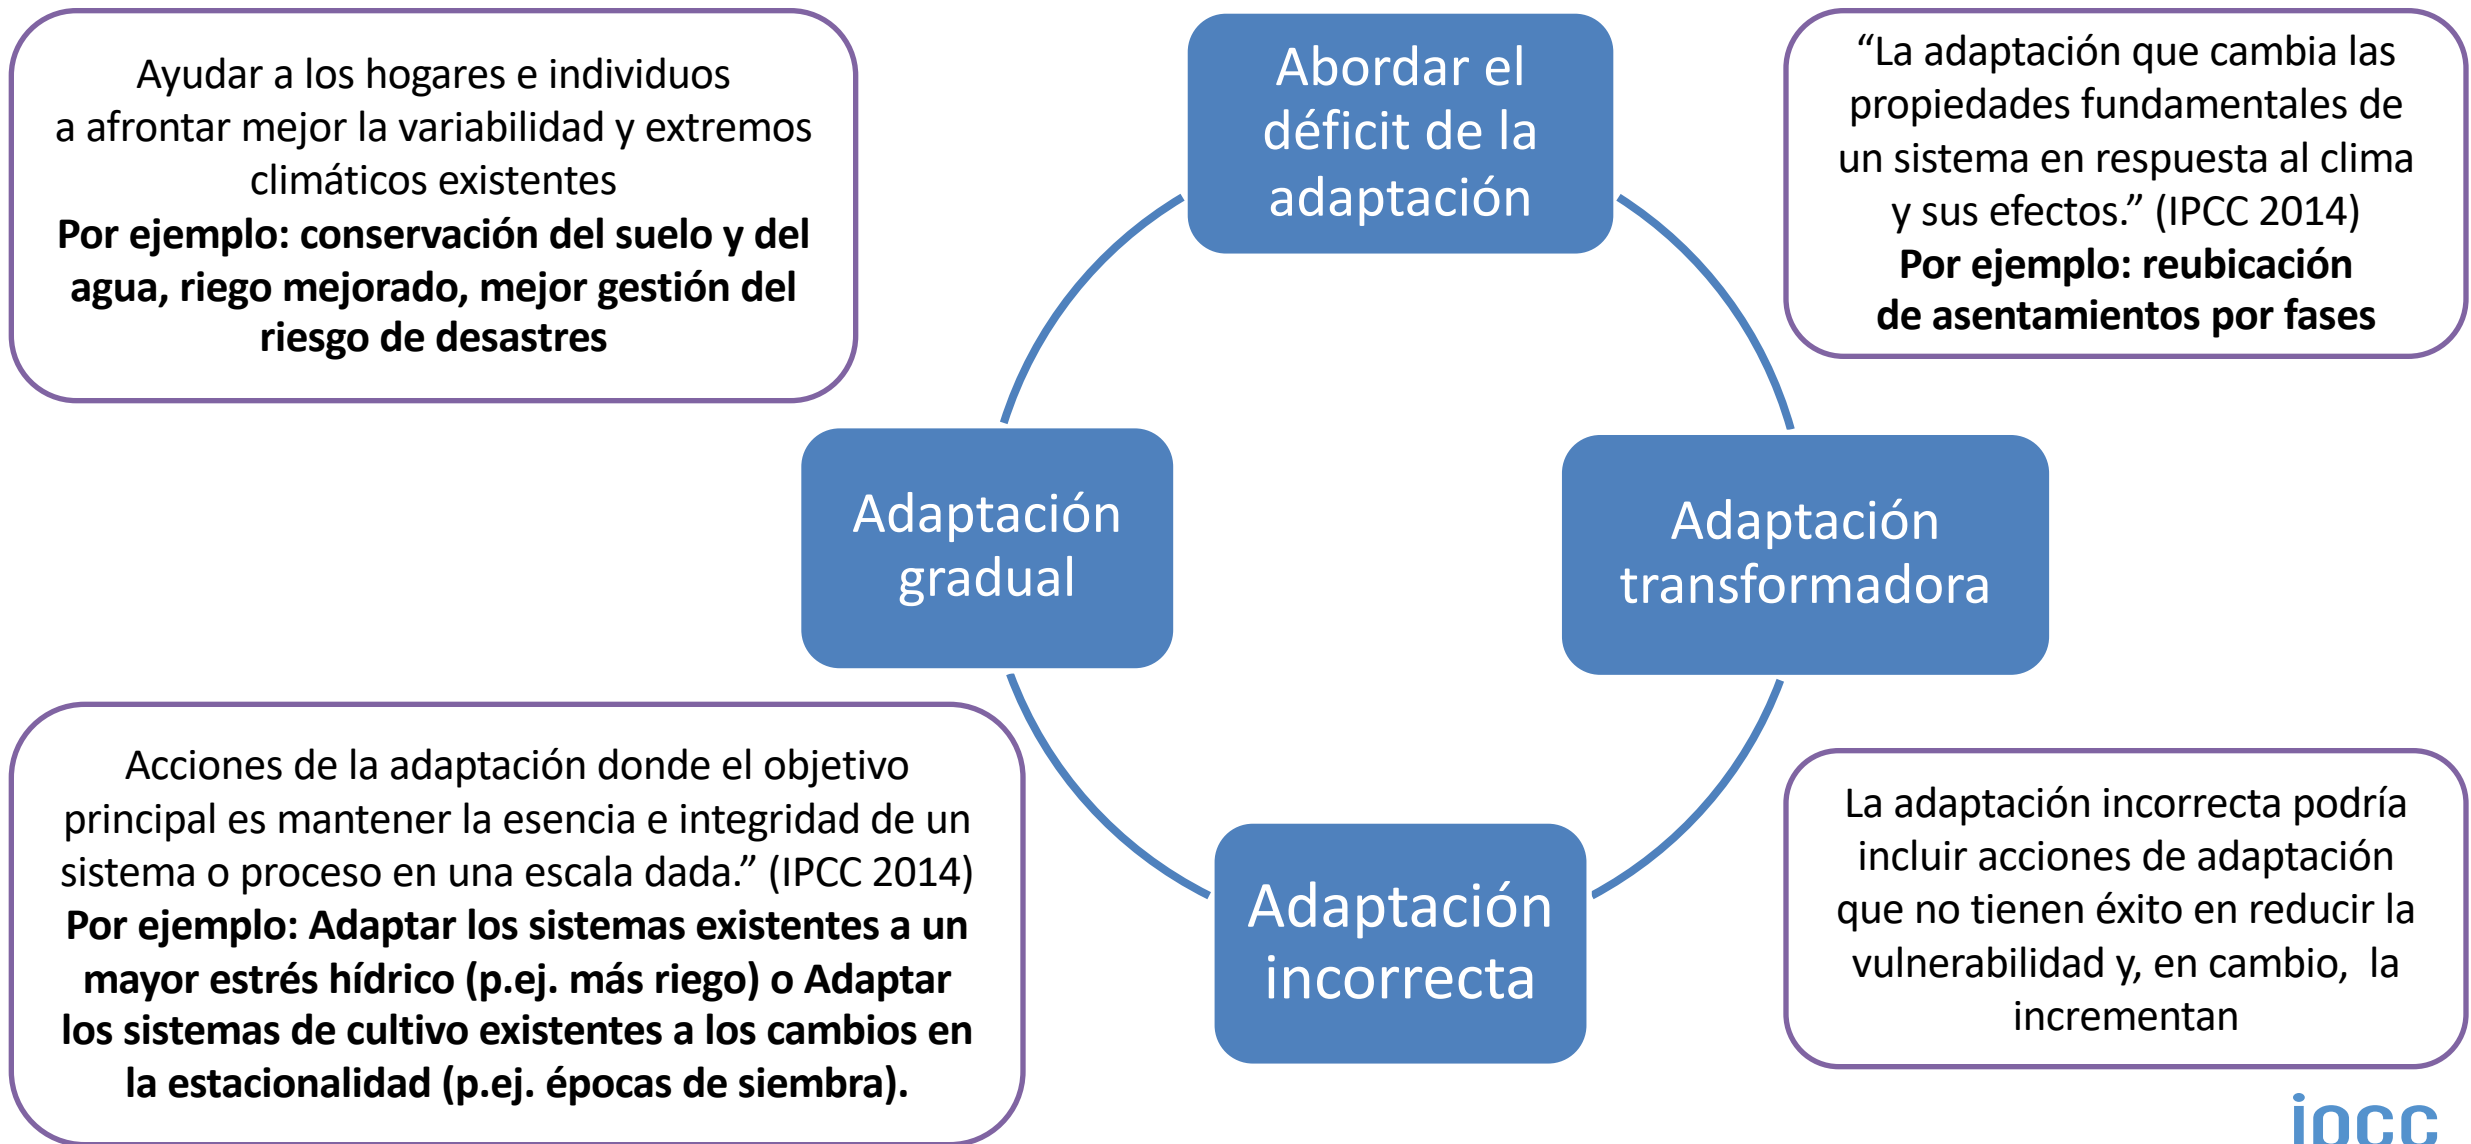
Ayudar a los hogares e individuos a afrontar mejor la variabilidad y extremos climáticos existentes
**Por ejemplo: conservación del suelo y del agua, riego mejorado, mejor gestión del riesgo de desastres**

Abordar el déficit de la adaptación

“La adaptación que cambia las propiedades fundamentales de un sistema en respuesta al clima y sus efectos.” (IPCC 2014)
**Por ejemplo: reubicación de asentamientos por fases**

Adaptación gradual

Adaptación transformadora

Acciones de la adaptación donde el objetivo principal es mantener la esencia e integridad de un sistema o proceso en una escala dada.” (IPCC 2014)
**Por ejemplo: Adaptar los sistemas existentes a un mayor estrés hídrico (p.ej. más riego) o Adaptar los sistemas de cultivo existentes a los cambios en la estacionalidad (p.ej. épocas de siembra).**

Adaptación incorrecta

La adaptación incorrecta podría incluir acciones de adaptación que no tienen éxito en reducir la vulnerabilidad y, en cambio, la incrementan

iocc